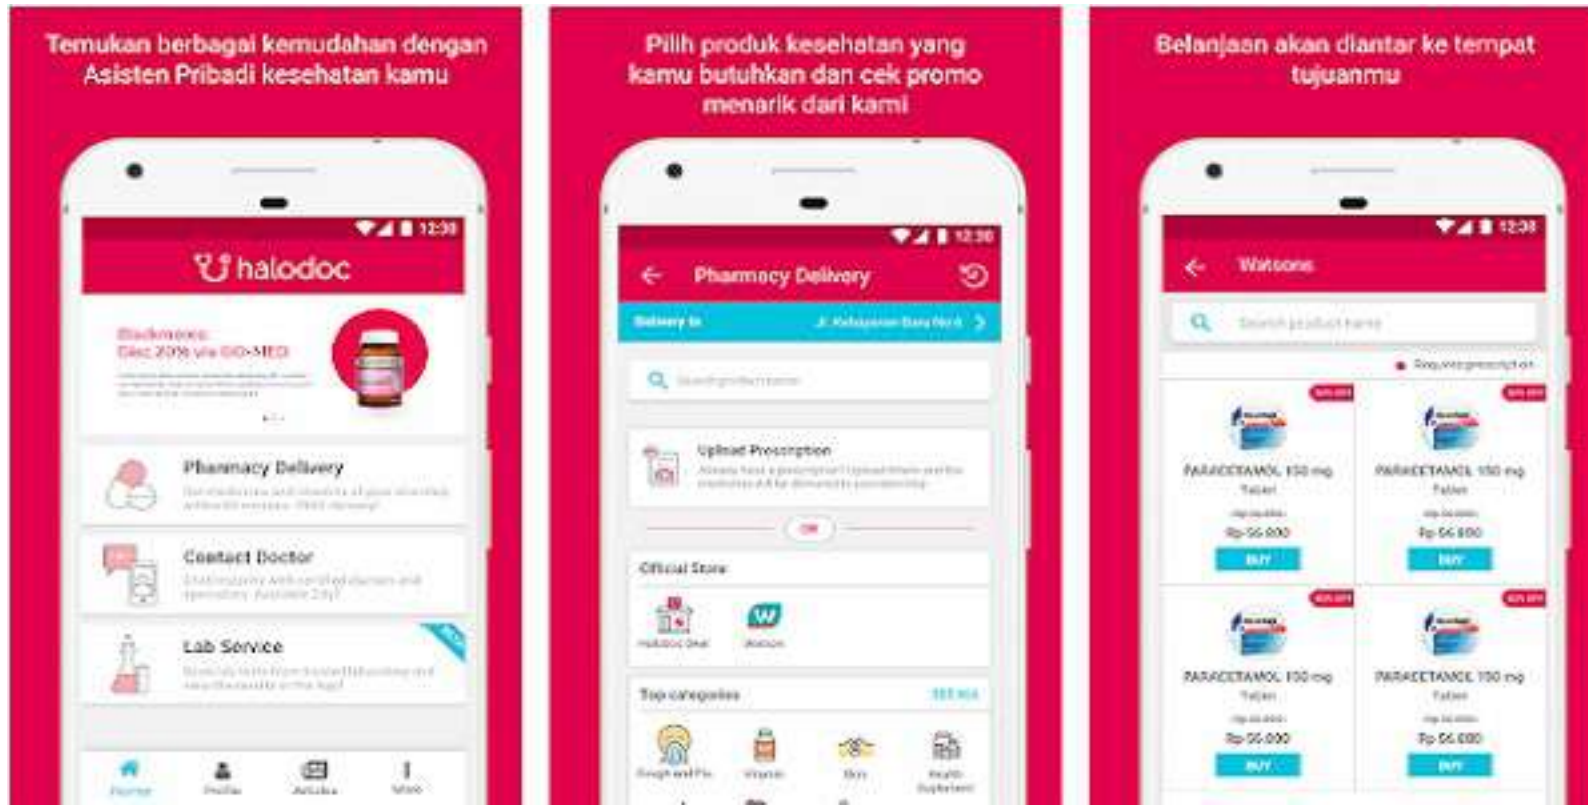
Temukan berbagai kemudahan dengan Asisten Pribadi kesehatan kamu

12:30

halodoc

Blackmores: Disc 20% via GO-MED

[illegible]

Pharmacy Delivery

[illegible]

Contact Doctor

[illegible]

Lab Service

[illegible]

Home Profile Articles More

Pilih produk kesehatan yang kamu butuhkan dan cek promo menarik dari kami

12:30

Pharmacy Delivery

Delivery to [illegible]

Search product name

Upload Prescription

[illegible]

OR

Official Store

Halodoc Deal Watsons

Top categories SEE ALL

Cough and Flu Vitamin Skin Health Supplement

Belanjaan akan diantar ke tempat tujuanmu

12:30

Watsons

Search product name

Requires prescription

PARACETAMOL 150 mg Tablet
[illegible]
Rp 56.000
BUY

PARACETAMOL 150 mg Tablet
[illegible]
Rp 56.000
BUY

PARACETAMOL 150 mg Tablet
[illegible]
Rp 56.000
BUY

PARACETAMOL 150 mg Tablet
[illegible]
Rp 56.000
BUY